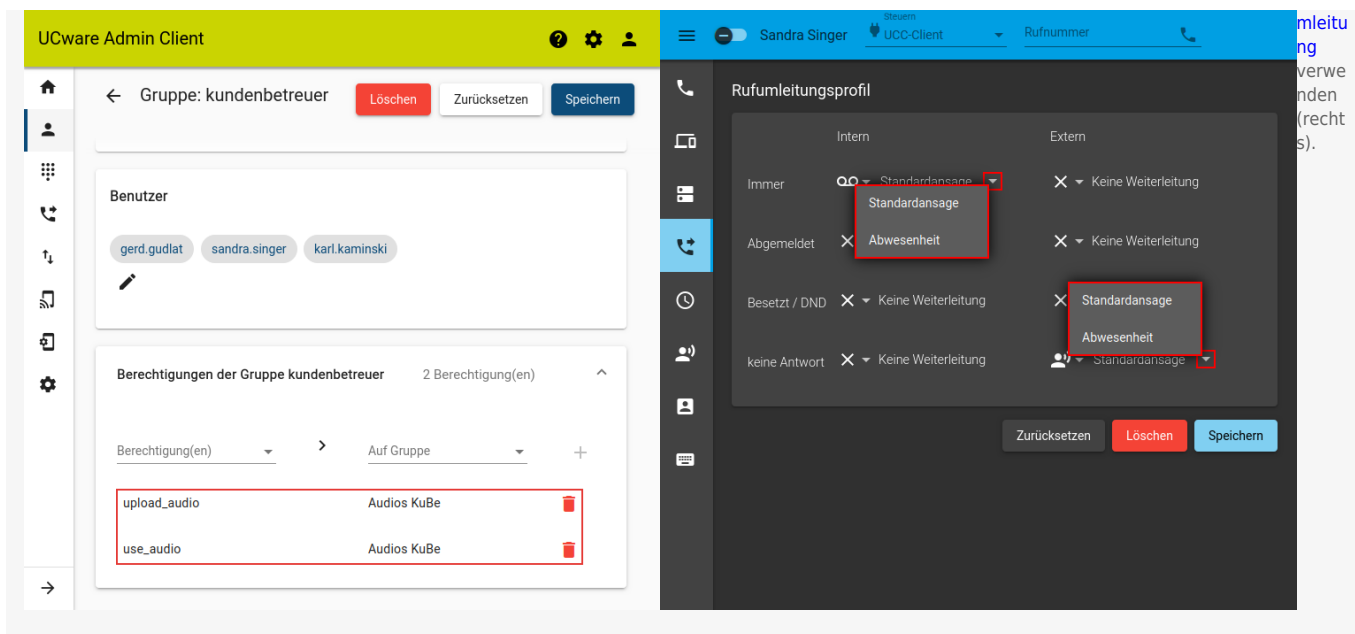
UCware Admin Client

Gruppe: kundenbetreuer

Löschen Zurücksetzen Speichern

Benutzer

gerd.gudlat sandra.singer karl.kaminski

Berechtigungen der Gruppe kundenbetreuer 2 Berechtigung(en)

Berechtigung(en) Auf Gruppe

| upload_audio | Audios KuBe |
|---|---|
| use_audio | Audios KuBe |

Sandra Singer Steuern UCC-Client Rufnummer

Rufumleitungsprofil

Intern Extern

Immer Standardansage Keine Weiterleitung

Standardansage
Abwesenheit

Abgemeldet Keine Weiterleitung

Besetzt / DND Keine Weiterleitung

Standardansage
Abwesenheit

keine Antwort Keine Weiterleitung Standardansage

Zurücksetzen Löschen Speichern

mleitu
ng
verwe
nden
(recht
s).